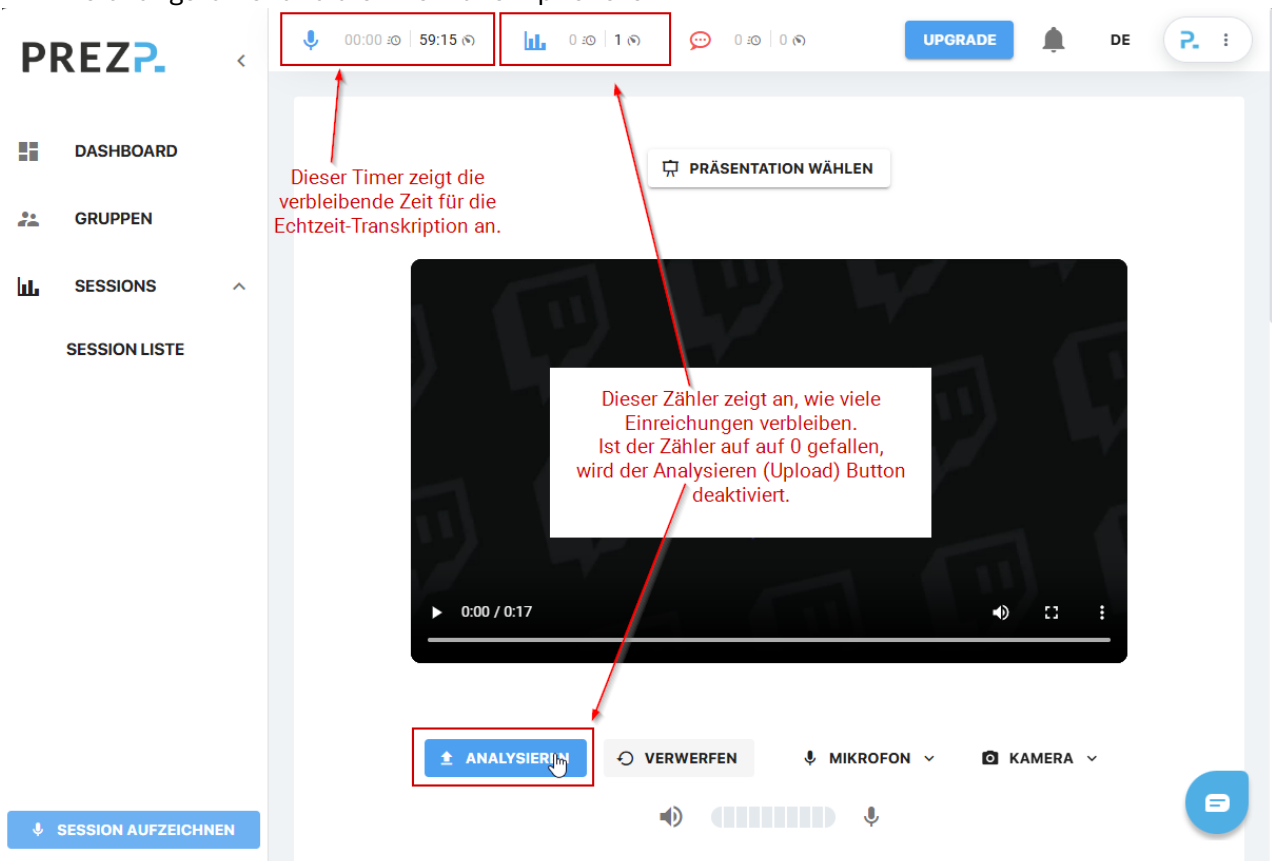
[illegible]

PREZP.

00:00 | 59:15

0 | 1

0 | 0

UPGRADE

DE

DASHBOARD

GRUPPEN

SESSIONS

SESSION LISTE

Dieser Timer zeigt die verbleibende Zeit für die Echtzeit-Transkription an.

PRÄSENTATION WÄHLEN

Dieser Zähler zeigt an, wie viele Einreichungen verbleiben.
Ist der Zähler auf auf 0 gefallen, wird der Analysieren (Upload) Button deaktiviert.

0:00 / 0:17

ANALYSIEREN

VERWERFEN

MIKROFON

KAMERA

SESSION AUFZEICHNEN